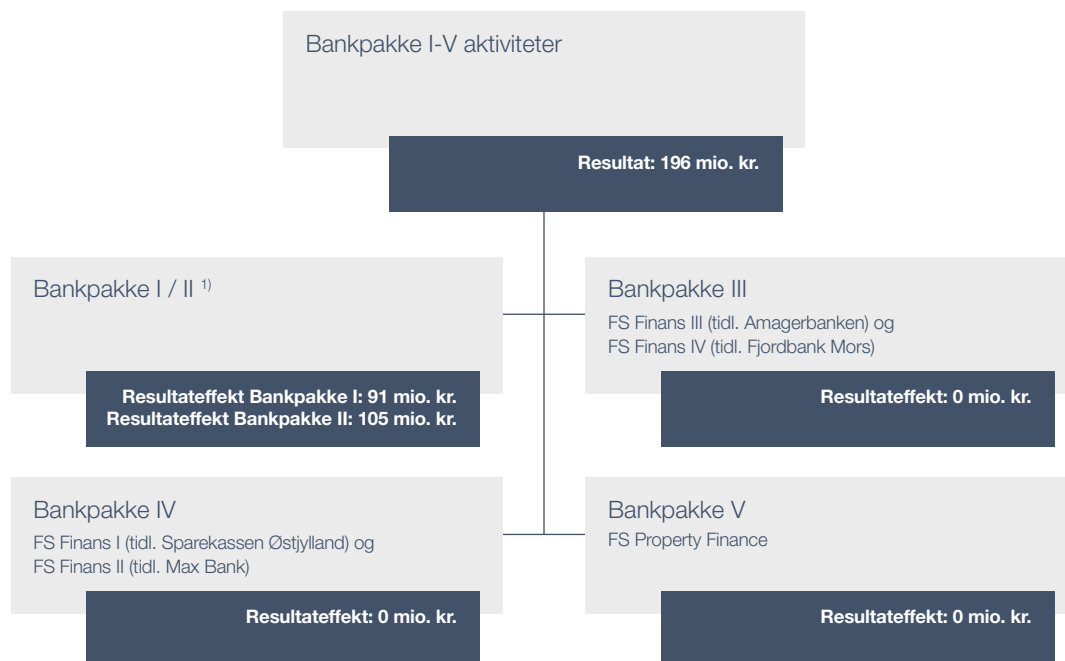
Bankpakke I-V aktiviteter

Resultat: 196 mio. kr.

Bankpakke I / II $^{1)}$

Resultateffekt Bankpakke I: 91 mio. kr.
Resultateffekt Bankpakke II: 105 mio. kr.

Bankpakke III

FS Finans III (tidl. Amagerbanken) og
FS Finans IV (tidl. Fjordbank Mors)

Resultateffekt: 0 mio. kr.

Bankpakke IV

FS Finans I (tidl. Sparekassen Østjylland) og
FS Finans II (tidl. Max Bank)

Resultateffekt: 0 mio. kr.

Bankpakke V

FS Property Finance

Resultateffekt: 0 mio. kr.